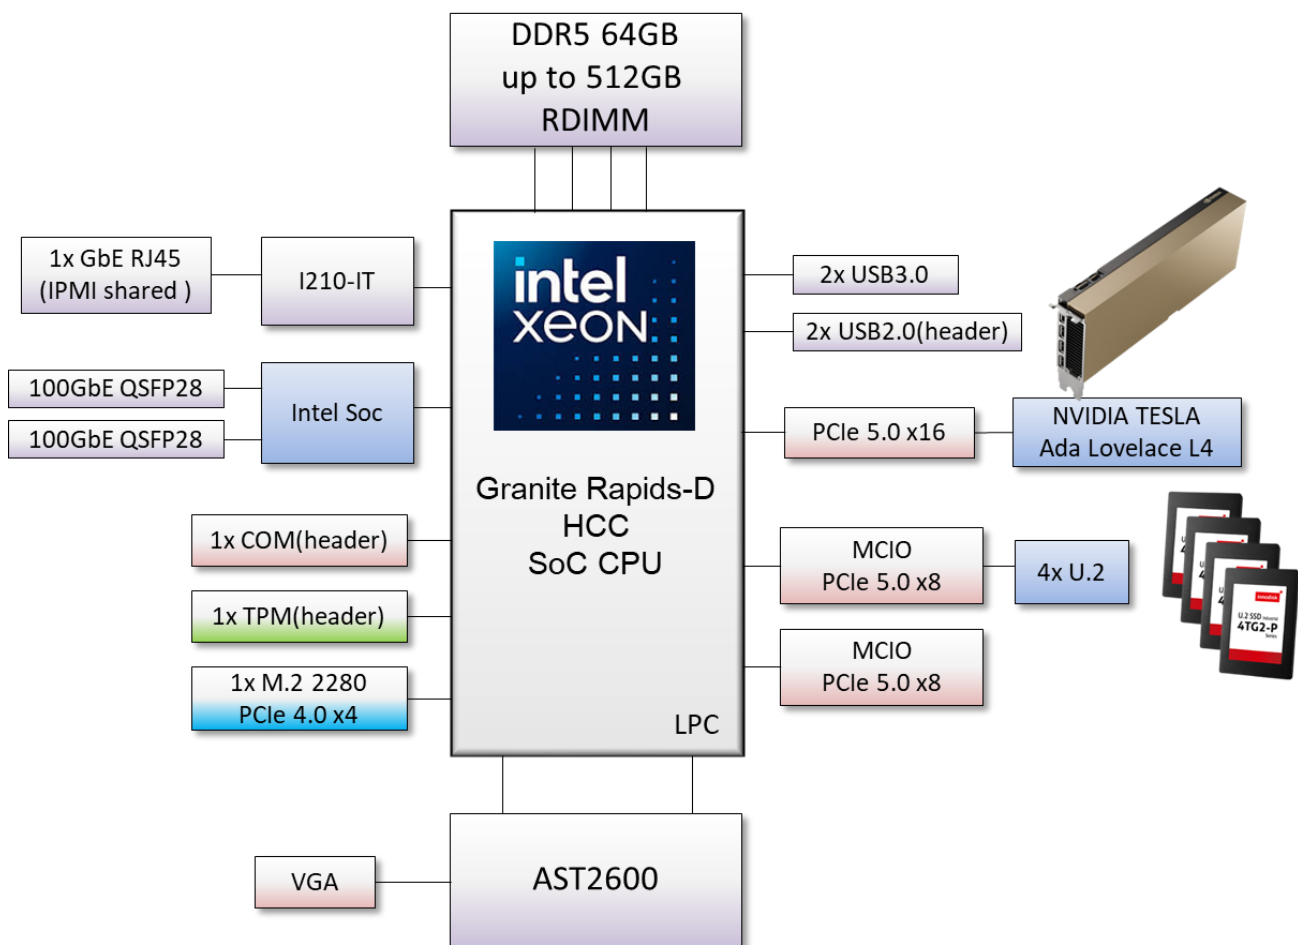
DDR5 64GB
up to 512GB
RDIMM

1x GbE RJ45
(IPMI shared )

I210-IT

intel
XEON

2x USB3.0

2x USB2.0(header)

100GbE QSFP28

100GbE QSFP28

Intel Soc

PCIe 5.0 x16

NVIDIA TESLA
Ada Lovelace L4

Granite Rapids-D
HCC
SoC CPU

1x COM(header)

MCIO
PCIe 5.0 x8

4x U.2

1x TPM(header)

MCIO
PCIe 5.0 x8

1x M.2 2280
PCIe 4.0 x4

LPC

U.2 SSD
4TG2-P

VGA

AST2600